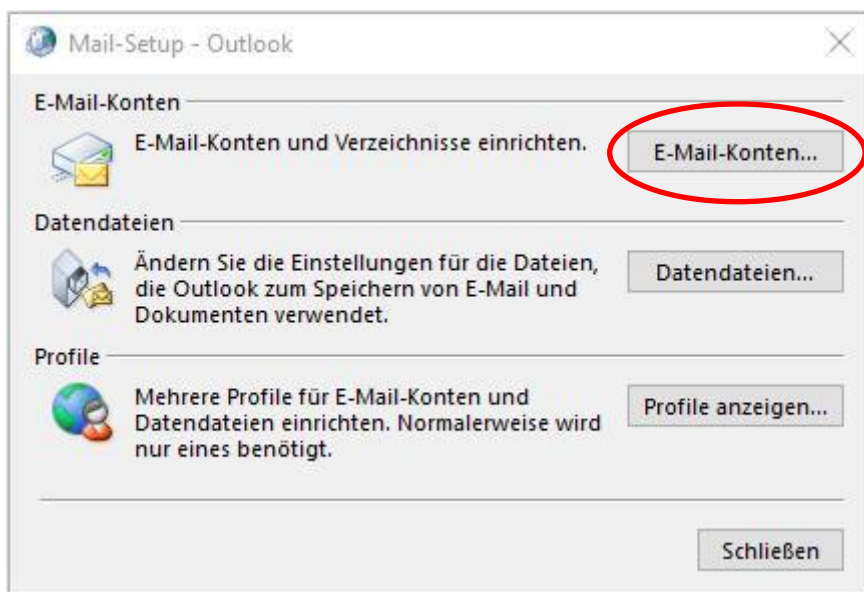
Mail-Setup - Outlook

E-Mail-Konten

E-Mail-Konten und Verzeichnisse einrichten.

E-Mail-Konten...

Datendateien

Ändern Sie die Einstellungen für die Dateien, die Outlook zum Speichern von E-Mail und Dokumenten verwendet.

Datendateien...

Profile

Mehrere Profile für E-Mail-Konten und Datendateien einrichten. Normalerweise wird nur eines benötigt.

Profile anzeigen...

Schließen